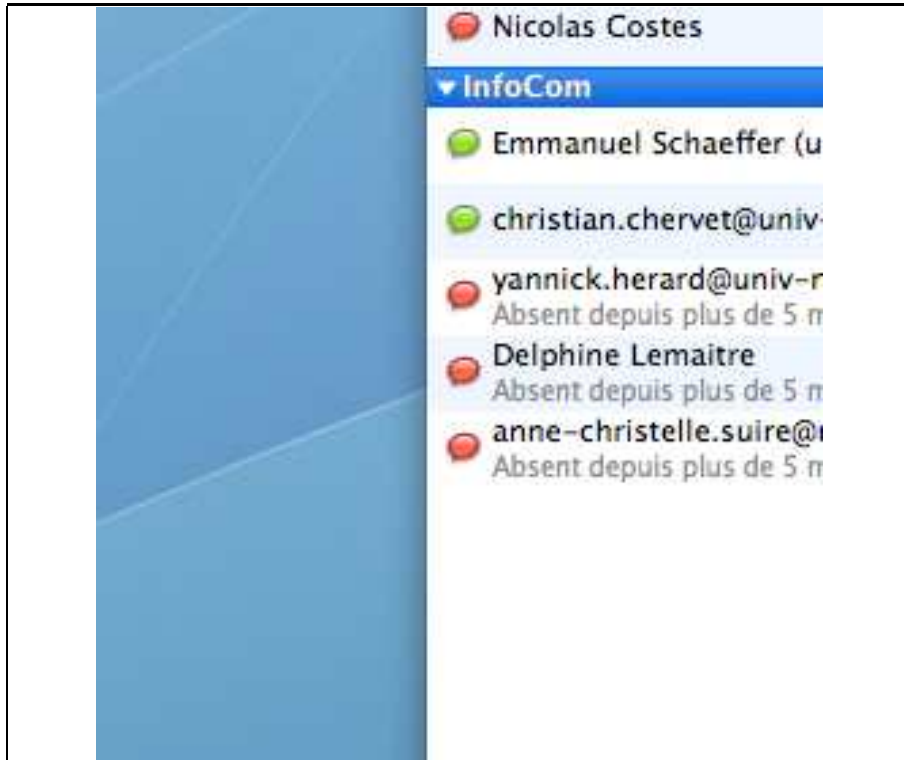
Nicolas Costes

▾ InfoCom

Emmanuel Schaeffer (u

christian.chervet@univ-

yannick.herard@univ-r
Absent depuis plus de 5 m

Delphine Lemaitre
Absent depuis plus de 5 m

anne-christelle.suire@
Absent depuis plus de 5 m